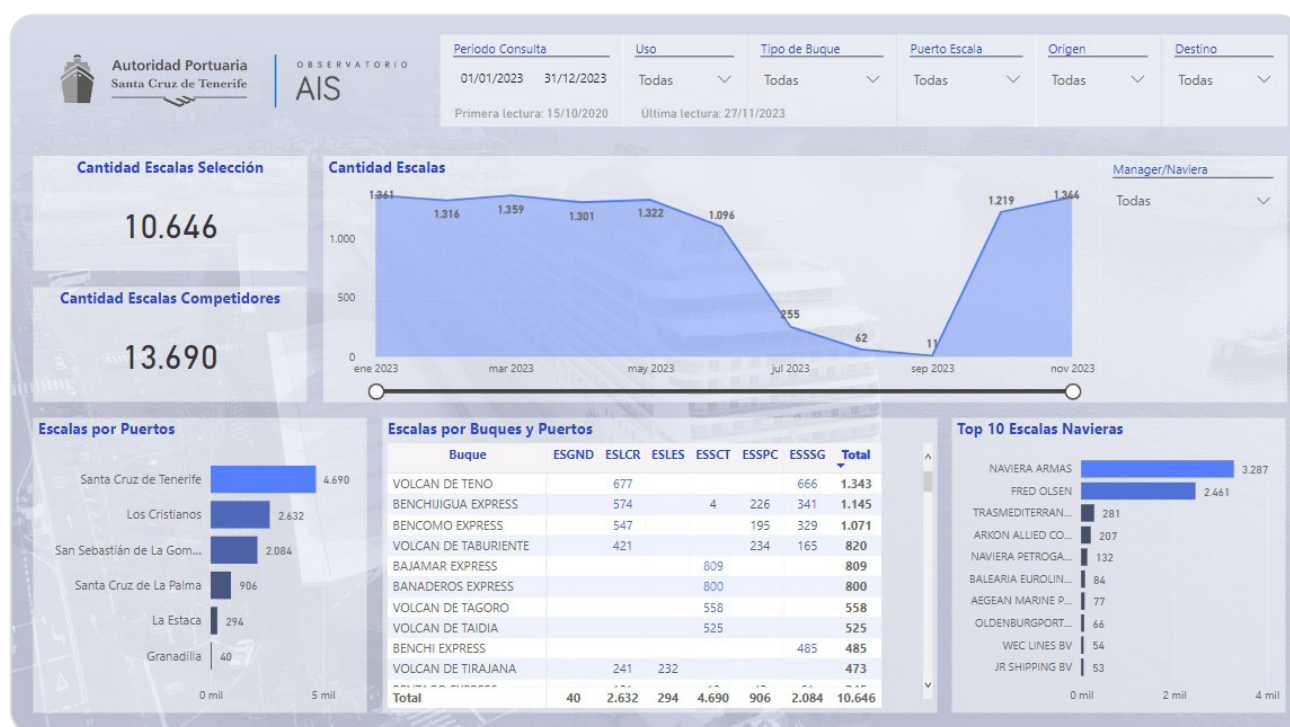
Autoridad Portuaria
Santa Cruz de Tenerife

OBSERVATORIO
AIS

| Periodo Consulta | Uso | Tipo de Buque | Puerto Escala | Origen | Destino |
|---|---|---|---|---|---|
| 01/01/2023 31/12/2023 | Todas | Todas | Todas | Todas | Todas |

Primera lectura: 15/10/2020 Ultima lectura: 27/11/2023

Cantidad Escalas Selección
10.646

Cantidad Escalas Competidores
13.690

Cantidad Escalas
1.361 1.316 1.359 1.301 1.322 1.096 255 62 11 1.219 1.366
1.000
500
0
ene 2023 mar 2023 may 2023 jul 2023 sep 2023 nov 2023

Manager/Naviera
Todas

Escalas por Puertos
Santa Cruz de Tenerife 4.690
Los Cristianos 2.632
San Sebastián de La Gom... 2.084
Santa Cruz de La Palma 906
La Estaca 294
Granadilla 40
0 mil 5 mil

Escalas por Buques y Puertos

| Buque | ESGND | ESLCR | ESLES | ESSCT | ESSPC | ESSSG | Total |
|---|---|---|---|---|---|---|---|
| VOLCAN DE TENO | | 677 | | | | 666 | 1.343 |
| BENCHIJIGUA EXPRESS | | 574 | | 4 | 226 | 341 | 1.145 |
| BENCOMO EXPRESS | | 547 | | | 195 | 329 | 1.071 |
| VOLCAN DE TABURIENTE | | 421 | | | 234 | 165 | 820 |
| BAJAMAR EXPRESS | | | | 809 | | | 809 |
| BANADEROS EXPRESS | | | | 800 | | | 800 |
| VOLCAN DE TAGORO | | | | 558 | | | 558 |
| VOLCAN DE TAIDIA | | | | 525 | | | 525 |
| BENCHI EXPRESS | | | | | | 485 | 485 |
| VOLCAN DE TIRAJANA | | 241 | 232 | | | | 473 |
| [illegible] | | | | | | | |
| Total | 40 | 2.632 | 294 | 4.690 | 906 | 2.084 | 10.646 |

Top 10 Escalas Navieras
NAVIERA ARMAS 3.287
FRED OLSEN 2.461
TRASMEDITERRAN... 281
ARKON ALLIED CO... 207
NAVIERA PETROGA... 132
BALEARIA EUROLIN... 84
AEGEAN MARINE P... 77
OLDENBURGPORT... 66
WEC LINES BV 54
JR SHIPPING BV 53
0 mil 2 mil 4 mil